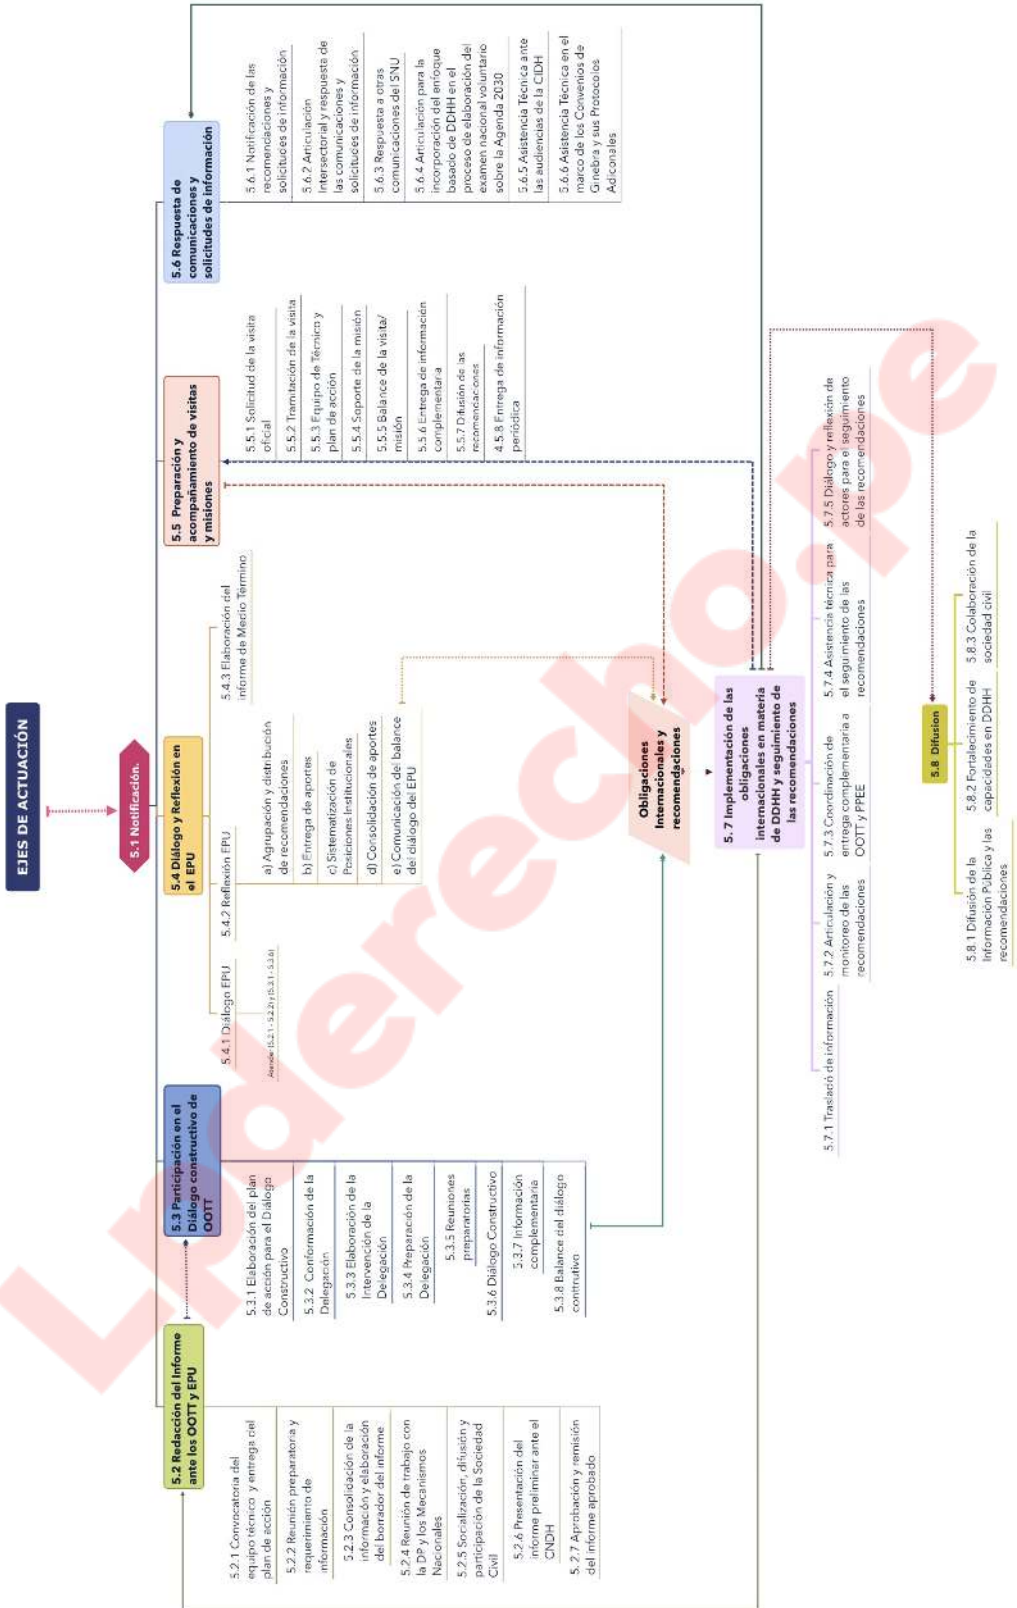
EJES DE ACTUACIÓN

5.1 Notificación.

5.2 Redacción del Informe ante los OOTT y EPU

5.2.1 Convocatoria del equipo técnico y entrega del plan de acción

5.2.2 Reunión preparatoria y requerimiento de información

5.2.3 Consolidación de la información y elaboración del borrador del informe

5.2.4 Reunión de trabajo con la DP y los Mecanismos Nacionales

5.2.5 Socialización, difusión y participación de la Sociedad Civil

5.2.6 Presentación del informe preliminar ante el CNDH

5.2.7 Aprobación y remisión del informe aprobado

5.3 Participación en el Diálogo constructivo de OOTT

5.3.1 Elaboración del plan de acción para el Diálogo Constructivo

5.3.2 Conformación de la Delegación

5.3.3 Elaboración de la Intervención de la Delegación

5.3.4 Preparación de la Delegación

5.3.5 Reuniones preparatorias

5.3.6 Diálogo Constructivo

5.3.7 Información complementaria

5.3.8 Balance del diálogo contructivo

5.4 Diálogo y Reflexión en el EPU

5.4.1 Diálogo EPU

Atiende (5.2.1 - 5.2.2) y (5.3.1 - 5.3.6)

5.4.2 Reflexión EPU

a) Agrupación y distribución de recomendaciones

b) Entrega de aportes

c) Sistematización de Posiciones Institucionales

d) Consolidación de aportes

e) Comunicación del balance del diálogo del EPU

5.4.3 Elaboración del informe de Medio Término

5.5 Preparación y acompañamiento de visitas y misiones

5.5.1 Solicitud de la visita oficial

5.5.2 Tramitación de la visita

5.5.3 Equipo de Técnica y plan de acción

5.5.4 Soporte de la misión

5.5.5 Balance de la visita/misión

5.5.6 Entrega de información complementaria

5.5.7 Difusión de las recomendaciones

4.5.8 Entrega de información periódica

5.6 Respuesta a comunicaciones y solicitudes de información

5.6.1 Notificación de las recomendaciones y solicitudes de información

5.6.2 Articulación Intersectorial y respuesta de las comunicaciones y solicitudes de información

5.6.3 Respuesta a otras comunicaciones del SNU

5.6.4 Articulación para la incorporación del enfoque basado de DDHH en el proceso de elaboración del examen nacional voluntario sobre la Agenda 2030

5.6.5 Asistencia Técnica ante las audiencias de la CIDH

5.6.6 Asistencia Técnica en el marco de los Convenios de Ginebra y sus Protocolos Adicionales

Obligaciones Internacionales y recomendaciones

5.7 Implementación de las obligaciones internacionales en materia de DDHH y seguimiento de las recomendaciones

5.7.1 Traslado de información

5.7.2 Articulación y monitoreo de las recomendaciones

5.7.3 Coordinación de entrega complementaria a OOTT y PPEE

5.7.4 Asistencia técnica para el seguimiento de las recomendaciones

5.7.5 Diálogo y reflexión de actores para el seguimiento de las recomendaciones

5.8 Difusión

5.8.1 Difusión de la Información Pública y las recomendaciones

5.8.2 Fortalecimiento de capacidades en DDHH

5.8.3 Colaboración de la sociedad civil

Lpderecho.pe